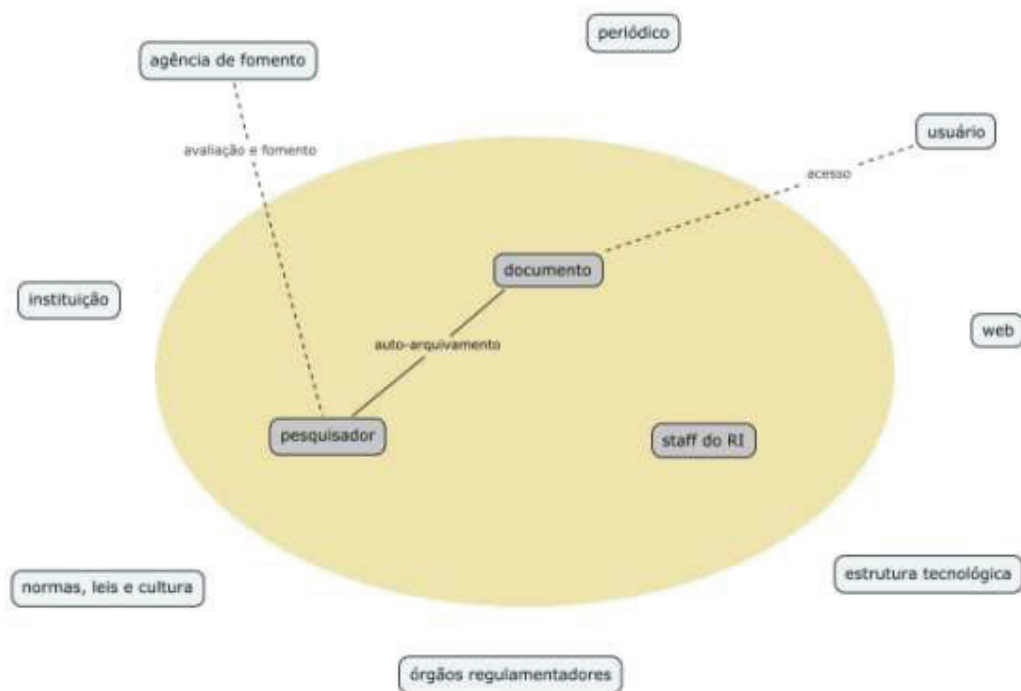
periódico

agência de fomento

usuário

avaliação e fomento

acesso

documento

instituição

web

auto-arquivamento

pesquisador

staff do RI

normas, leis e cultura

estrutura tecnológica

órgãos regulamentadores